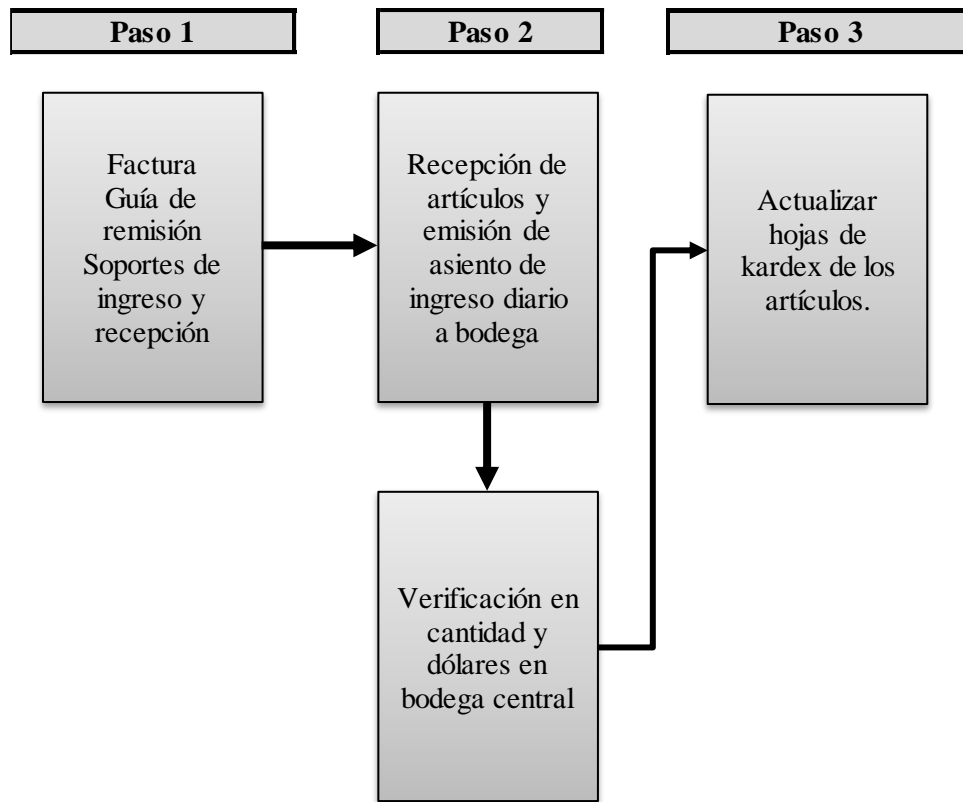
Paso 1

Paso 2

Paso 3

Factura
Guía de remisión
Soportes de ingreso y recepción

Recepción de artículos y emisión de asiento de ingreso diario a bodega

Actualizar hojas de kardex de los artículos.

Verificación en cantidad y dólares en bodega central